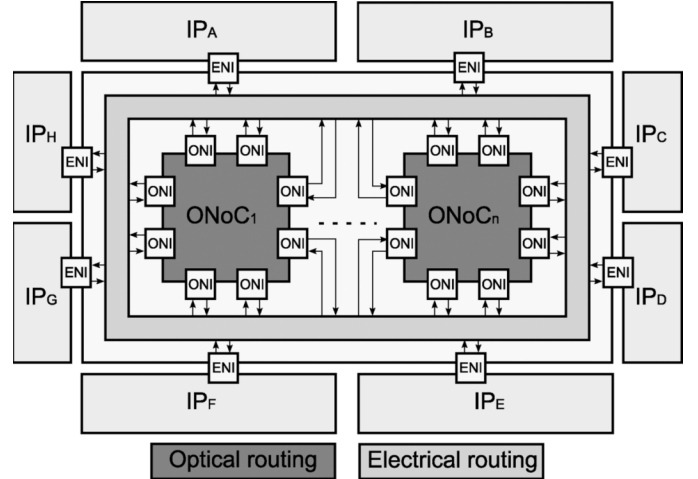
IP$_A$

IP$_B$

ENI

ENI

IP$_H$

ENI

ONI ONI

ONI ONI

ONI

ONI

ONoC$_1$

ONI

ONI

ONoC$_n$

ONI

ONI

ONI

ONI

ONI

ONI

ONI ONI

ONI ONI

IP$_C$

ENI

IP$_G$

ENI

ENI

IP$_D$

ENI

ENI

IP$_F$

IP$_E$

Optical routing

Electrical routing